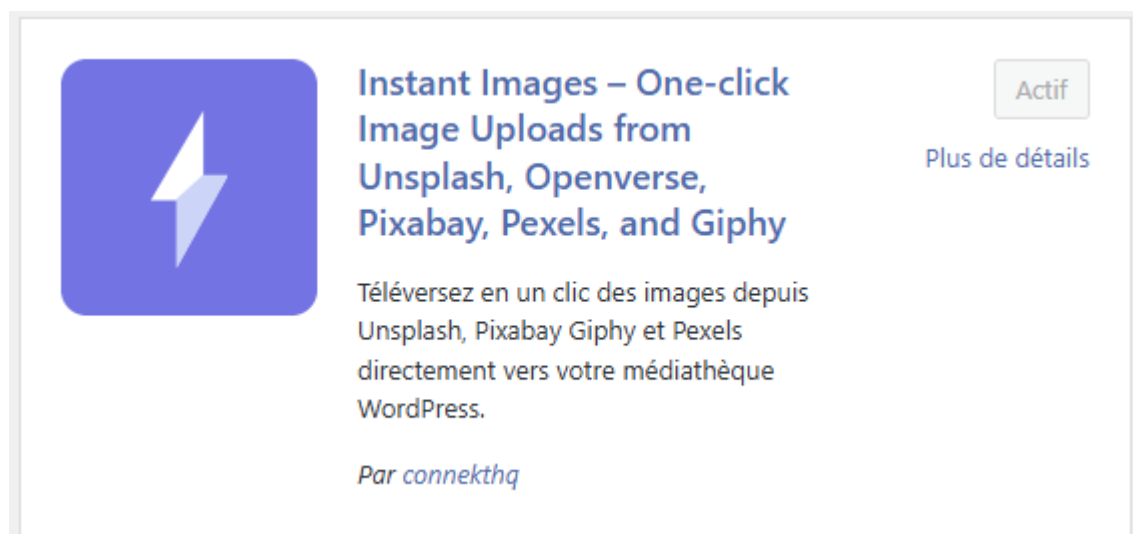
Instant Images – One-click Image Uploads from Unsplash, Openverse, Pixabay, Pexels, and Giphy

Actif

Plus de détails

Téléversez en un clic des images depuis Unsplash, Pixabay Giphy et Pexels directement vers votre médiathèque WordPress.

Par connekthq